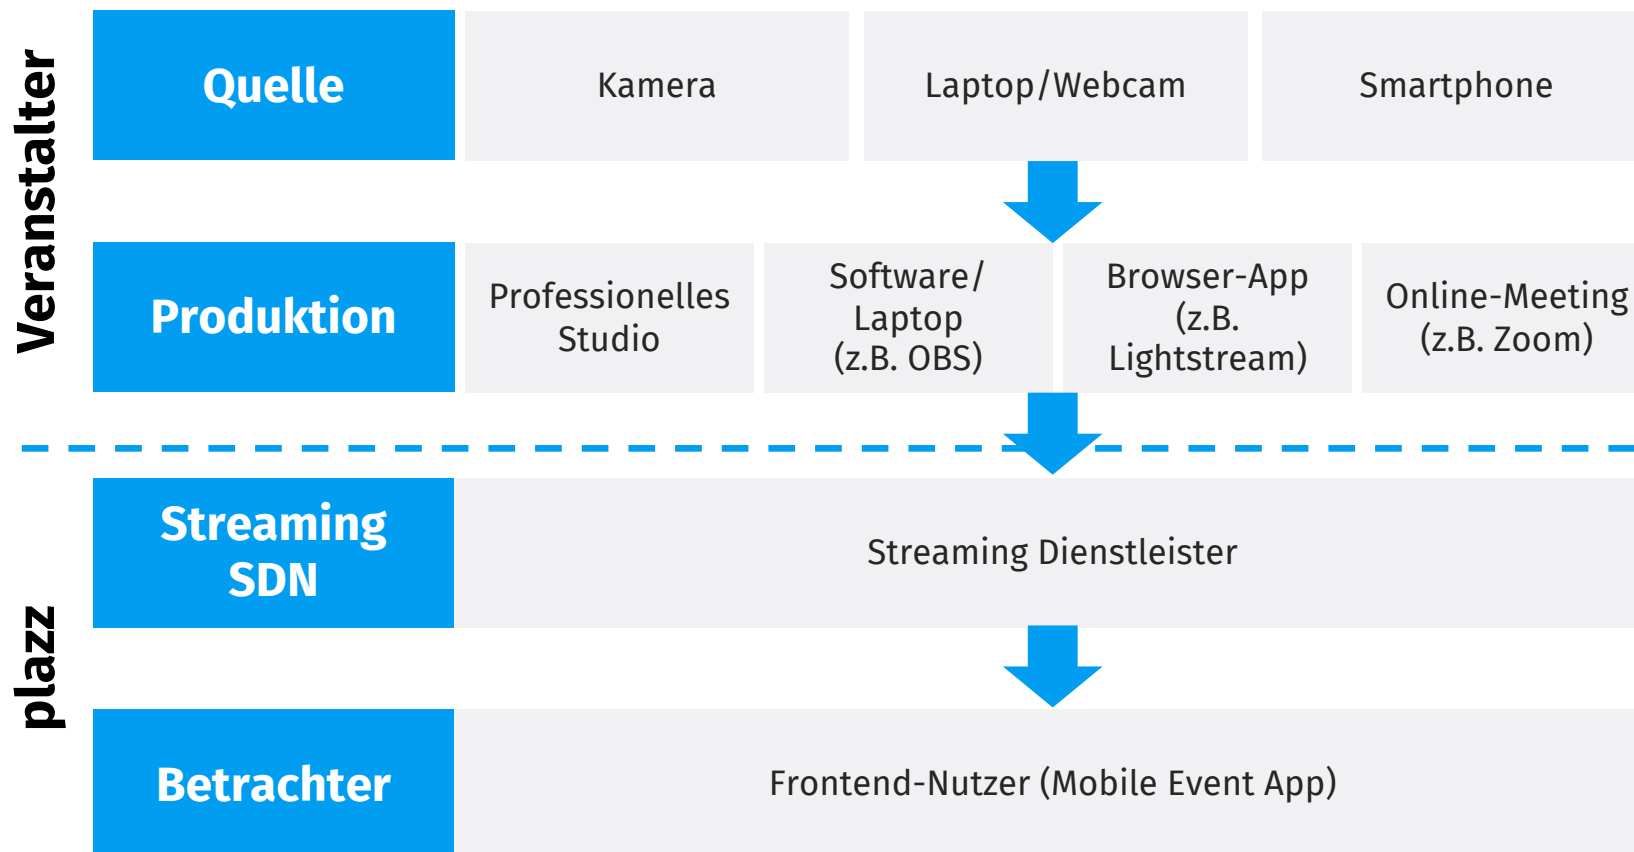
Veranstalter

Quelle

Kamera

Laptop/Webcam

Smartphone

Produktion

Professionelles Studio

Software/ Laptop (z.B. OBS)

Browser-App (z.B. Lightstream)

Online-Meeting (z.B. Zoom)

plazz

Streaming SDN

Streaming Dienstleister

Betrachter

Frontend-Nutzer (Mobile Event App)